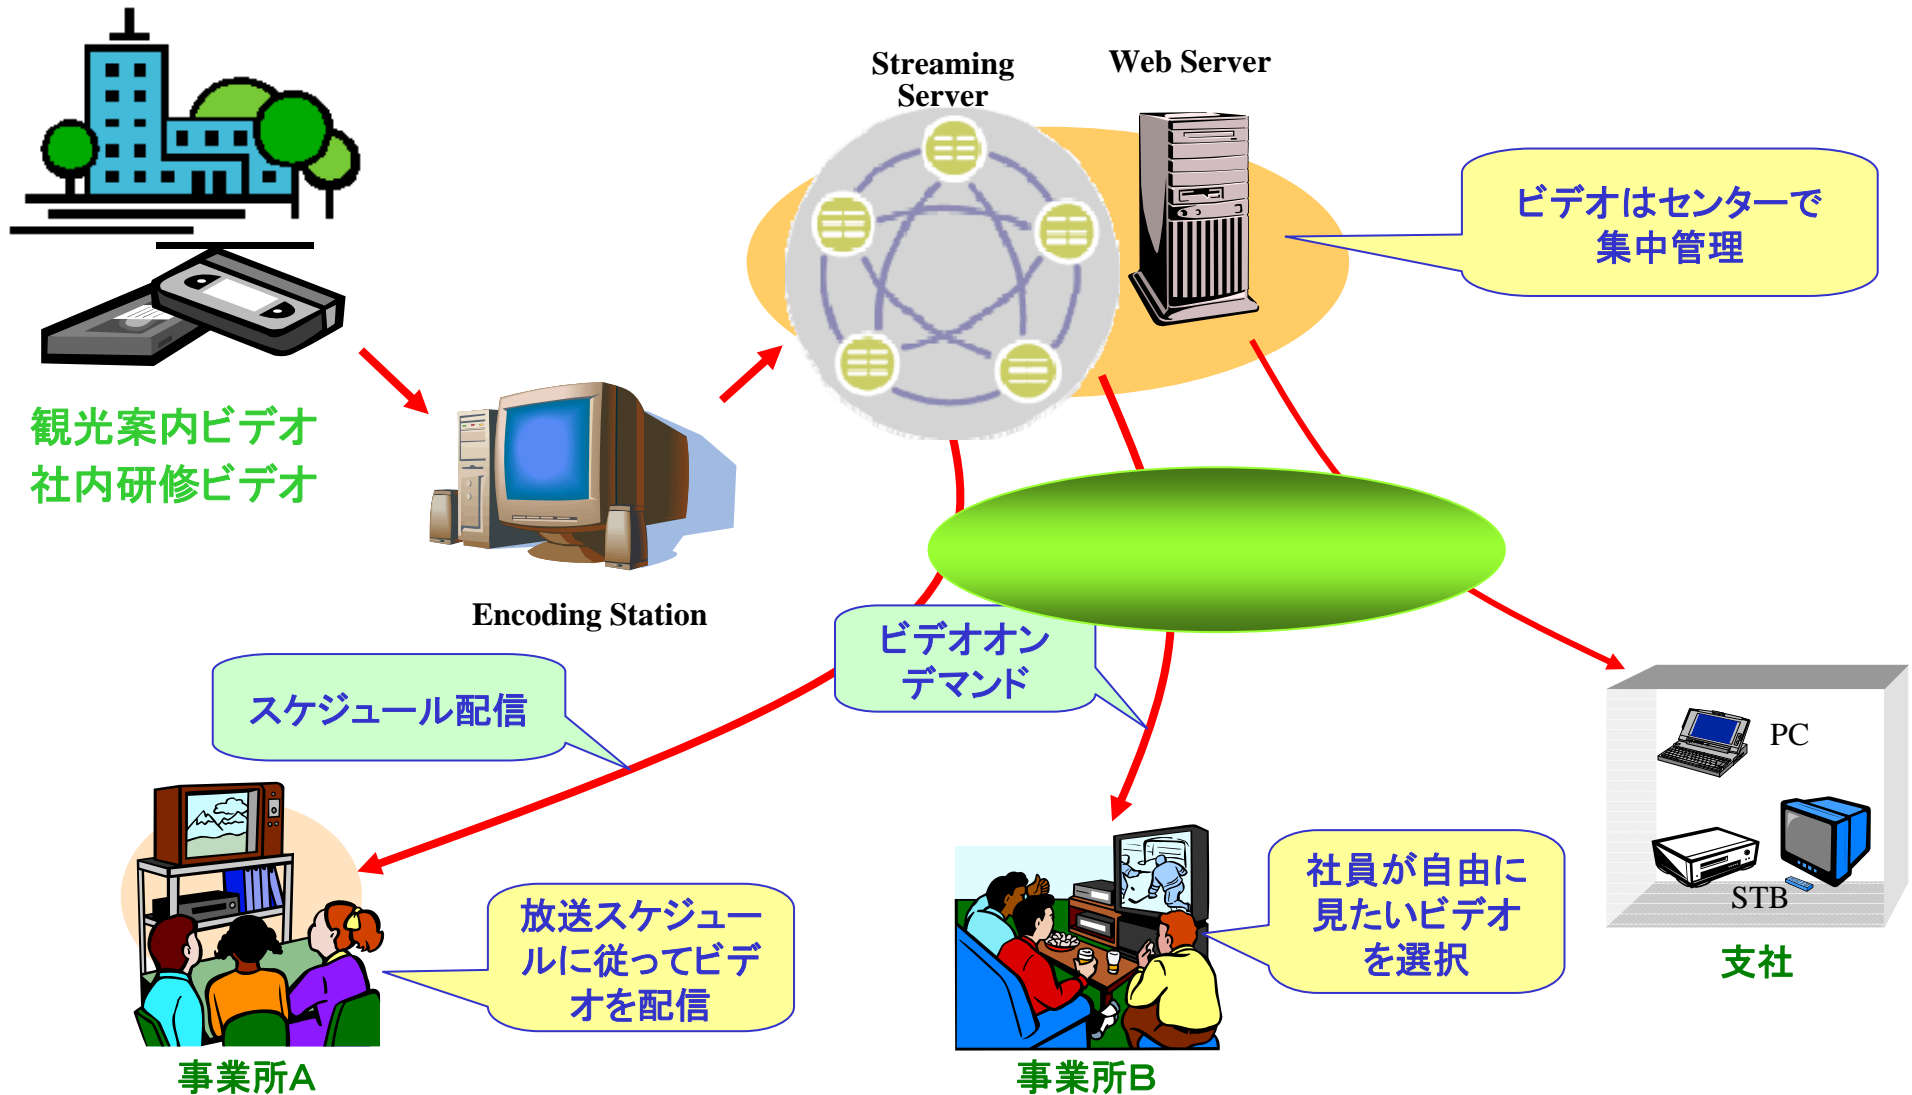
Streaming Server

Web Server

ビデオはセンターで
集中管理

観光案内ビデオ
社内研修ビデオ

Encoding Station

ビデオオン
デマンド

スケジュール配信

PC

STB

支社

放送スケジュールに従ってビデオを配信

社員が自由に見たいビデオを選択

事業所A

事業所B